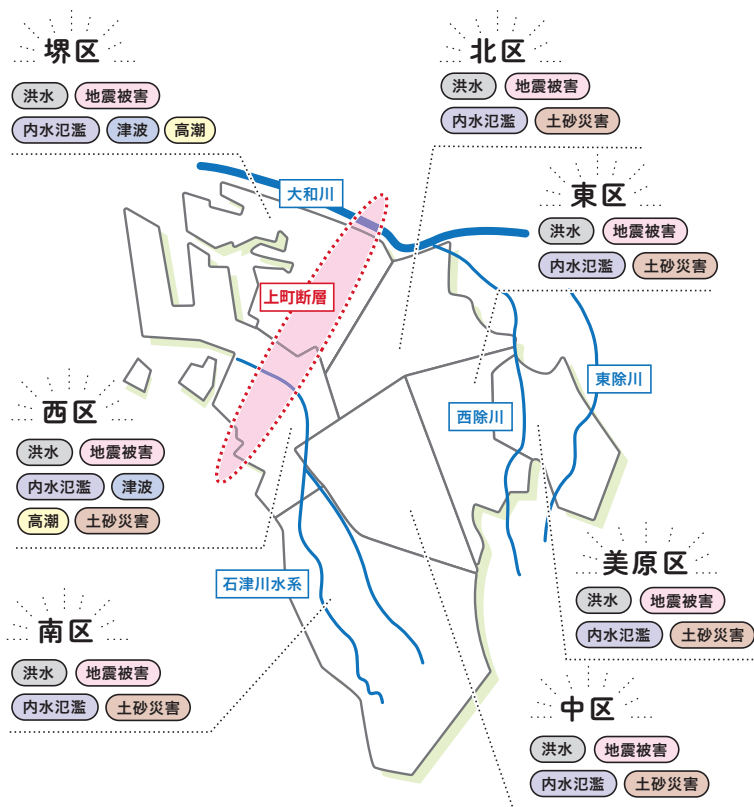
堺区
洪水
地震被害
内水氾濫
津波
高潮

北区
洪水
地震被害
内水氾濫
土砂災害

大和川

東区
洪水
地震被害
内水氾濫
土砂災害

上町断層

西区
洪水
地震被害
内水氾濫
津波
高潮
土砂災害

東除川

西除川

石津川水系

美原区
洪水
地震被害
内水氾濫
土砂災害

南区
洪水
地震被害
内水氾濫
土砂災害

中区
洪水
地震被害
内水氾濫
土砂災害